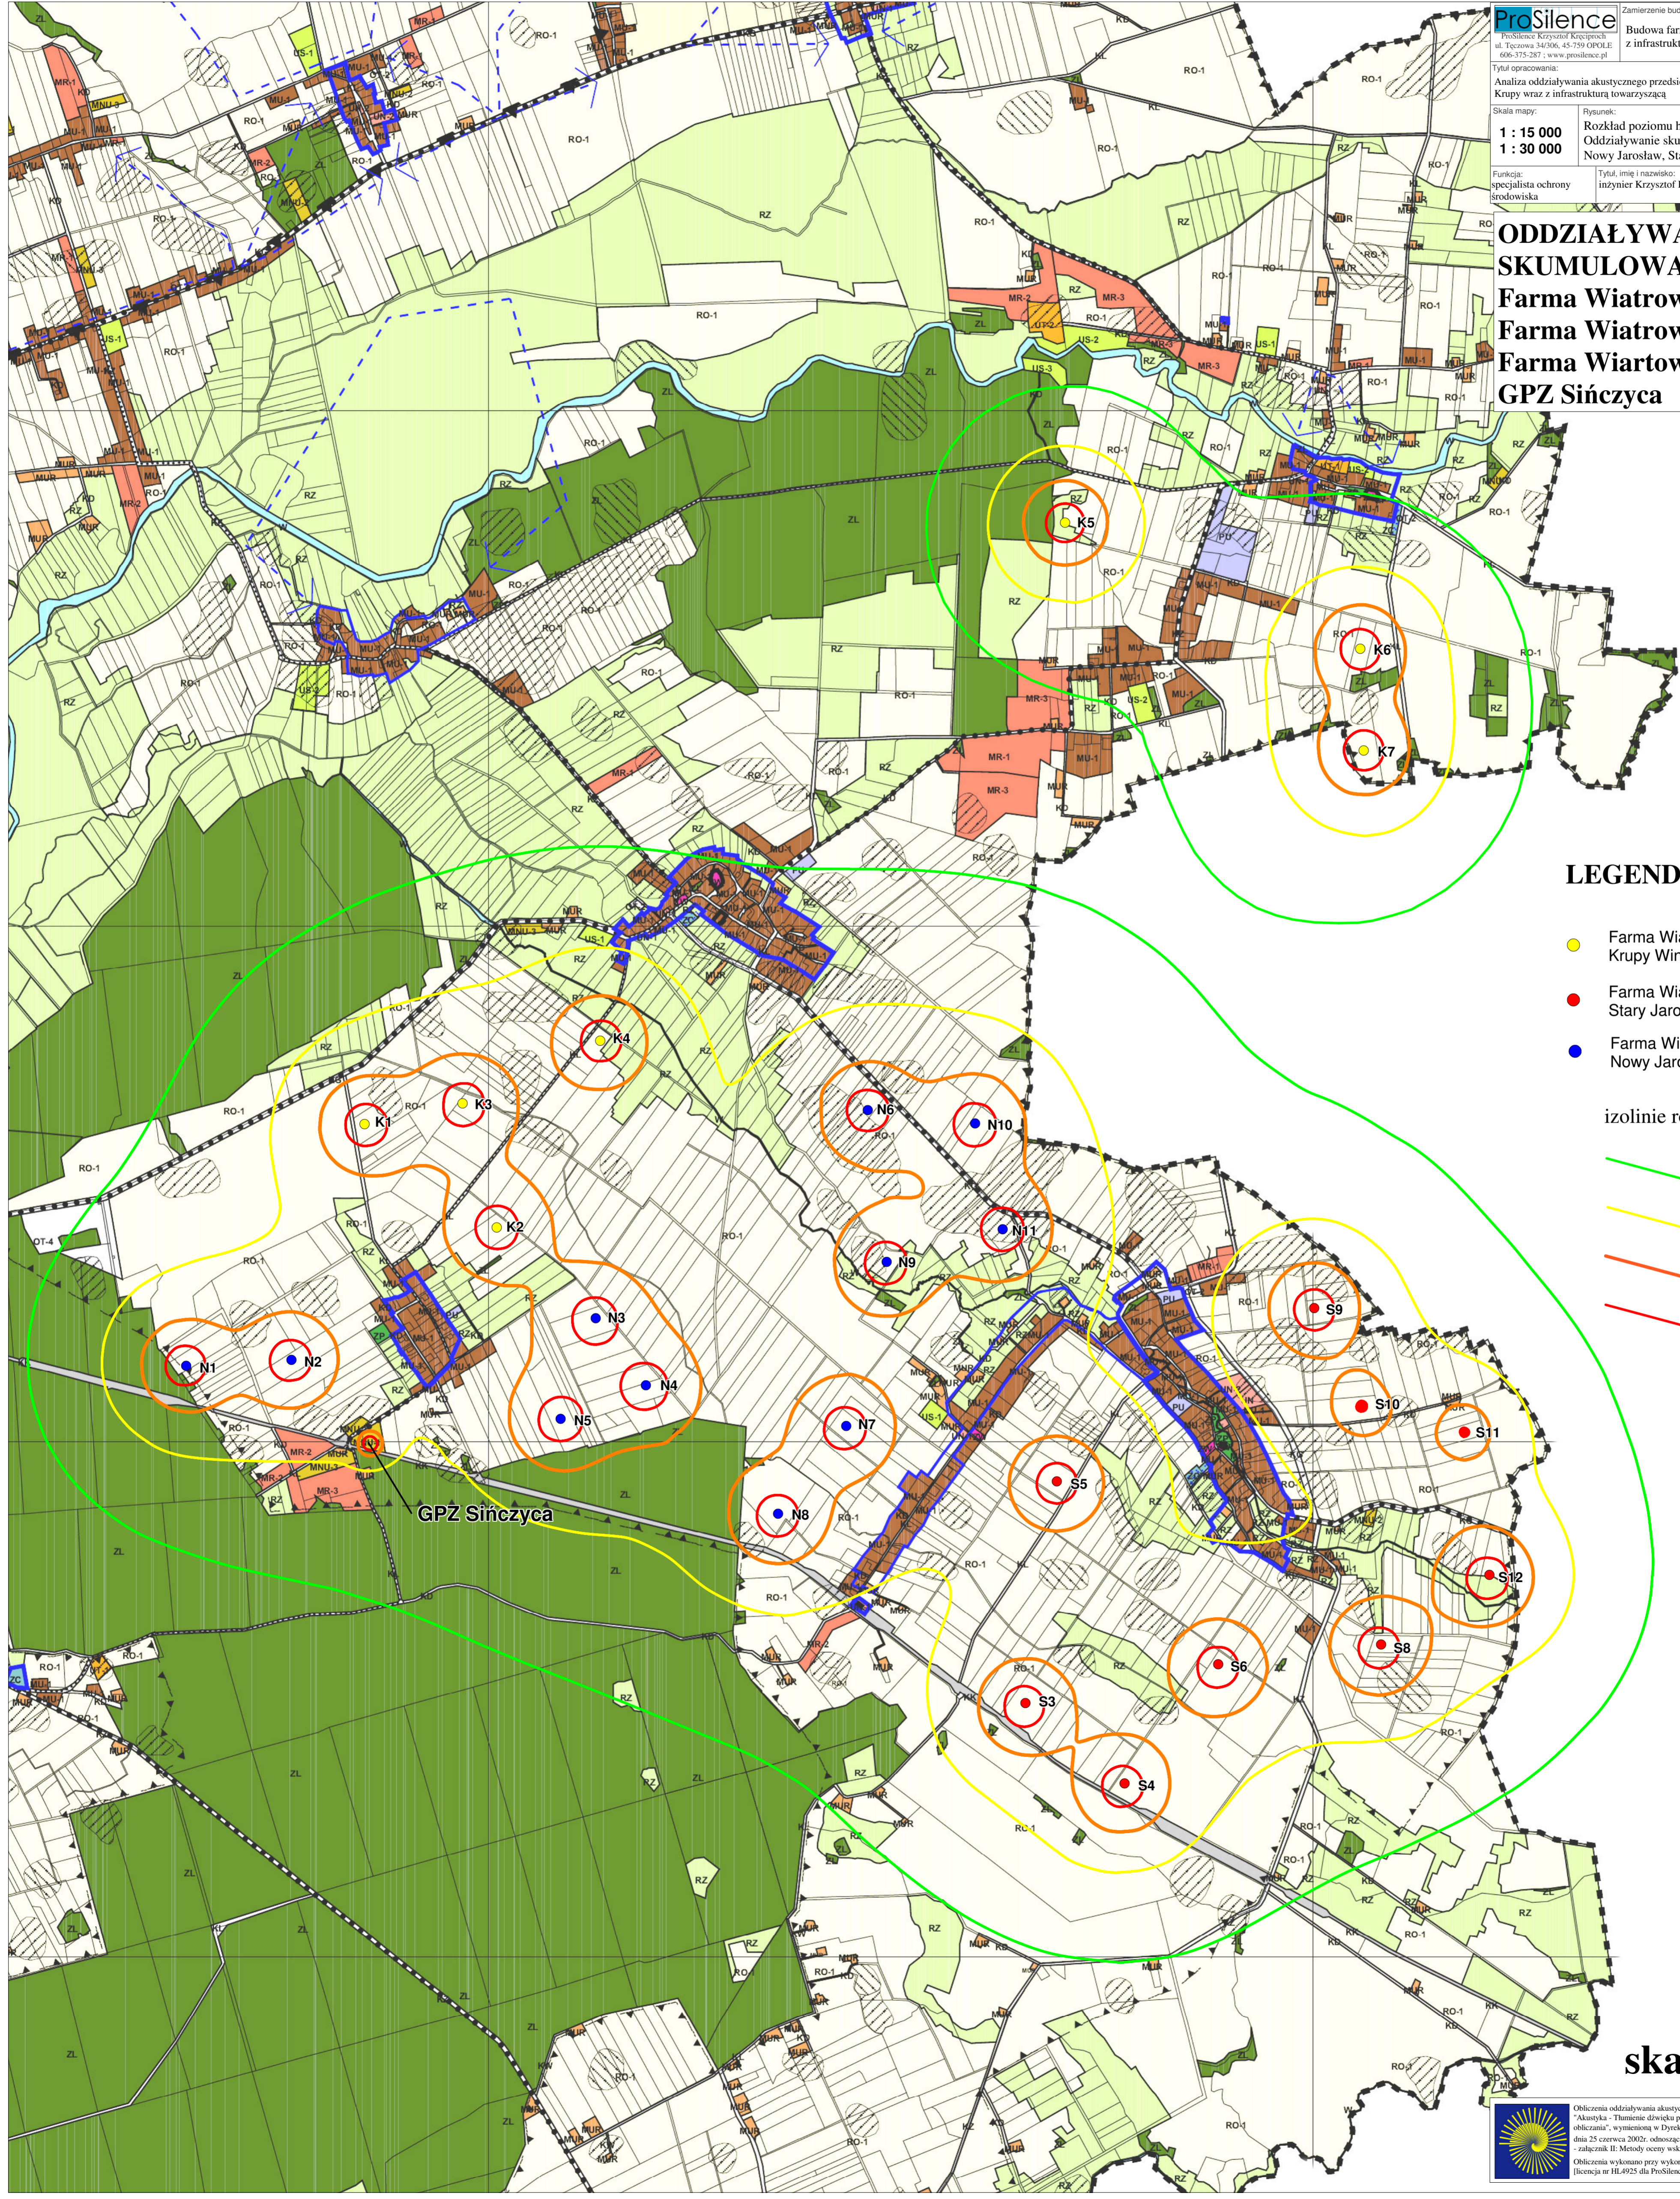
ProSilence
ProSilence Krzysztof Krzepocki
ul. Tęczowa 34/306, 45-759 OPOLE
606-375-287 ; www.prosilence.pl

Zamierzenie bu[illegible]
Budowa farm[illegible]
z infrastrukt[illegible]

Tytuł opracowania:
Analiza oddziaływania akustycznego przedsi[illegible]
Krupy wraz z infrastrukturą towarzyszącą

Skala mapy:
1 : 15 000
1 : 30 000

Rysunek:
Rozkład poziomu h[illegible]
Oddziaływanie sku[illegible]
Nowy Jarosław, Sta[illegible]

Funkcja:
specjalista ochrony środowiska

Tytuł, imię i nazwisko:
inżynier Krzysztof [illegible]

ODDZIAŁYWA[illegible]
SKUMULOWA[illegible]
Farma Wiatrow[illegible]
Farma Wiatrow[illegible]
Farma Wiartow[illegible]
GPZ Sińczyca

LEGEND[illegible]

Farma Wia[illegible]
Krupy Wi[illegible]

Farma Wia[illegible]
Stary Jaro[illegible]

Farma Wi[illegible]
Nowy Jaro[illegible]

izolinie r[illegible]

K1 K2 K3 K4 K5 K6 K7
N1 N2 N3 N4 N5 N6 N7 N8 N9 N10 N11
S3 S4 S5 S6 S8 S9 S10 S11 S12

GPZ Sińczyca

RO-1 RZ ZL MUR MU-1 MR-1 MR-2 MR-3 US-1 US-2 US-3 KD KL RO-1 OT-4 MNU-3 PU IN

ska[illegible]

Obliczenia oddziaływania akusty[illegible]
"Akustyka - Tłumienie dźwięku p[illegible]
obliczania", wymieniony w Dyrek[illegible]
dnia 25 czerwca 2002r. odnosząc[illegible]
załącznik II: Metody oceny wsk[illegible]
Obliczenia wykonano przy wyko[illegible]
(licencja nr HL4925 dla ProSilenc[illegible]